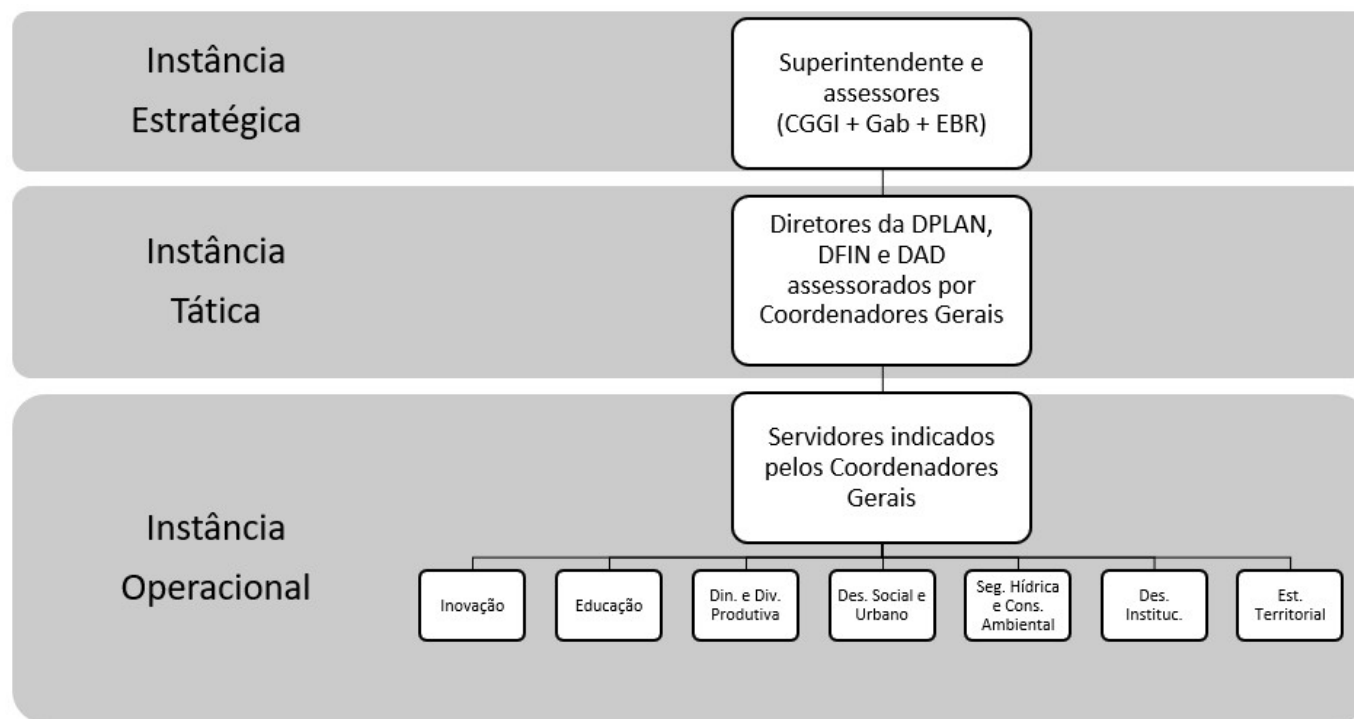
Instância Estratégica

Superintendente e assessores (CGGI + Gab + EBR)

Instância Tática

Diretores da DPLAN, DFIN e DAD assessorados por Coordenadores Gerais

Instância Operacional

Servidores indicados pelos Coordenadores Gerais

Inovação

Educação

Din. e Div. Produtiva

Des. Social e Urbano

Seg. Hídrica e Cons. Ambiental

Des. Instituc.

Est. Territorial